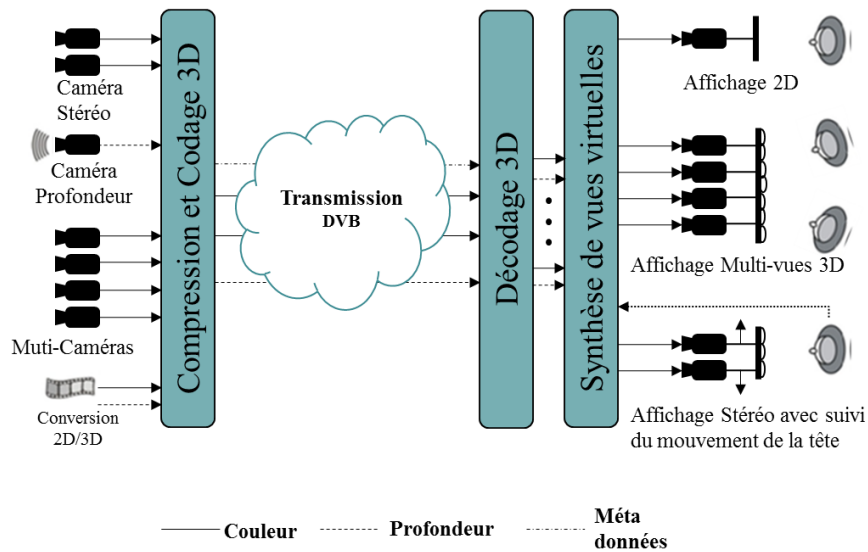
Caméra Stéréo

Caméra Profondeur

Muti-Caméras

Conversion 2D/3D

Compression et Codage 3D

Transmission DVB

Décodage 3D

Synthèse de vues virtuelles

Affichage 2D

Affichage Multi-vues 3D

Affichage Stéréo avec suivi du mouvement de la tête

Couleur

Profondeur

Méta données